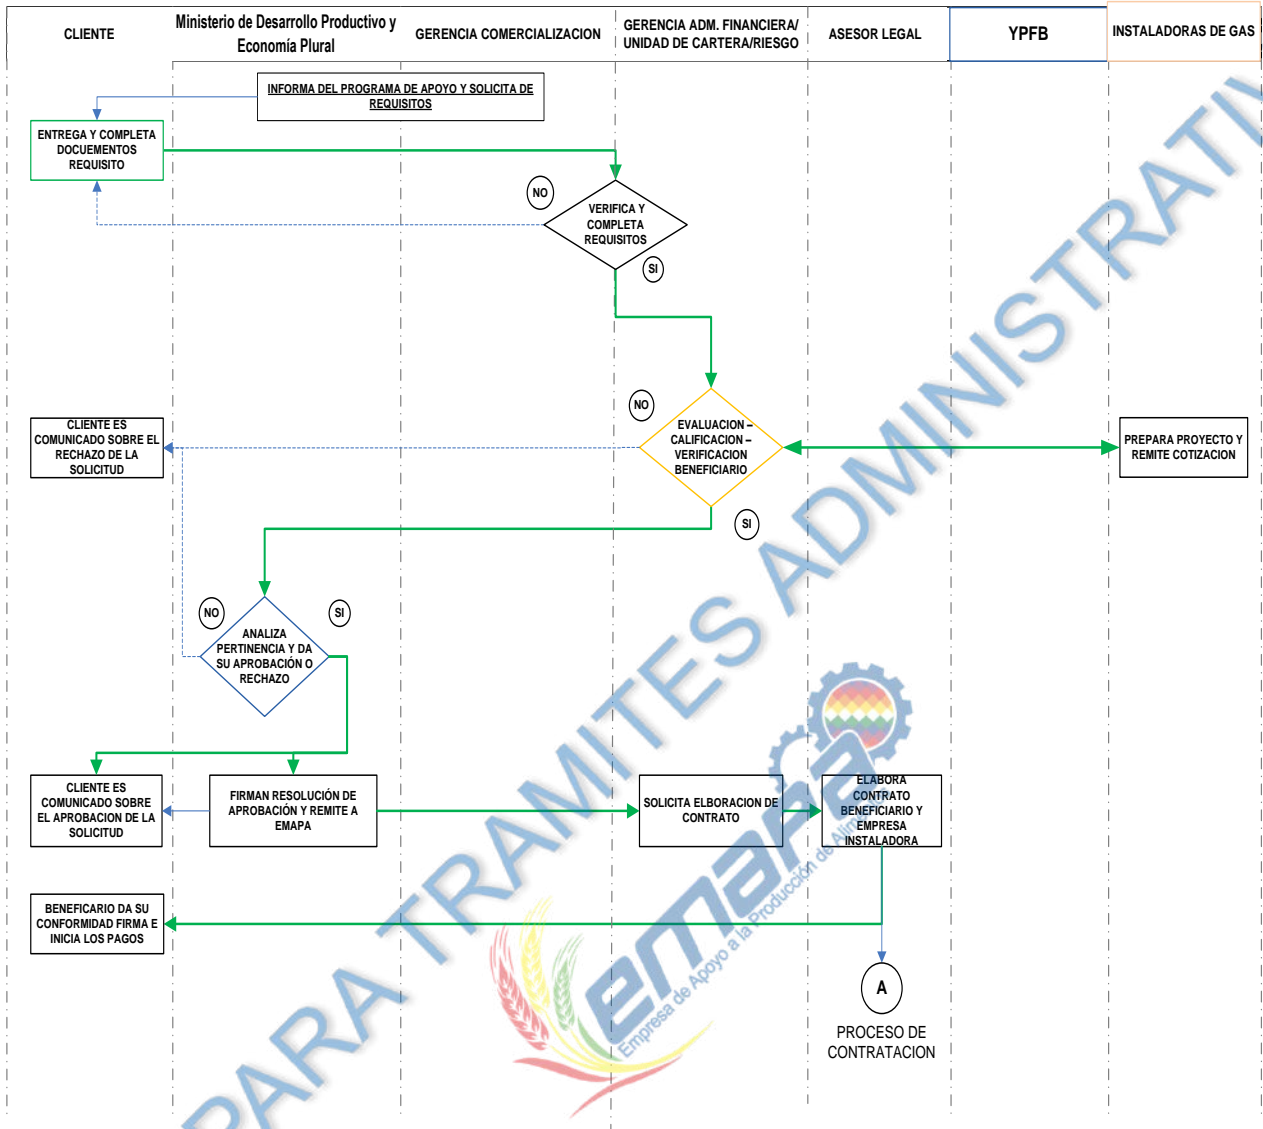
| CLIENTE | Ministerio de Desarrollo Productivo y Economía Plural | GERENCIA COMERCIALIZACION | GERENCIA ADM. FINANCIERA/ UNIDAD DE CARTERA/RIESGO | ASESOR LEGAL | YPFB | INSTALADORAS DE GAS |
|---|---|---|---|---|---|---|

INFORMA DEL PROGRAMA DE APOYO Y SOLICITA DE REQUISITOS

ENTREGA Y COMPLETA DOCUEMENTOS REQUISITO

NO

VERIFICA Y COMPLETA REQUISITOS

SI

NO

CLIENTE ES COMUNICADO SOBRE EL RECHAZO DE LA SOLICITUD

EVALUACION – CALIFICACION – VERIFICACION BENEFICIARIO

PREPARA PROYECTO Y REMITE COTIZACION

SI

NO

SI

ANALIZA PERTINENCIA Y DA SU APROBACIÓN O RECHAZO

CLIENTE ES COMUNICADO SOBRE EL APROBACION DE LA SOLICITUD

FIRMAN RESOLUCIÓN DE APROBACIÓN Y REMITE A EMAPA

SOLICITA ELBORACION DE CONTRATO

ELABORA CONTRATO BENEFICIARIO Y EMPRESA INSTALADORA

BENEFICARIO DA SU CONFORMIDAD FIRMA E INICIA LOS PAGOS

A

PROCESO DE CONTRATACION

PARA TRAMITES ADMINISTRATIVOS

emapa

Empresa de Apoyo a la Producción de Alimentos